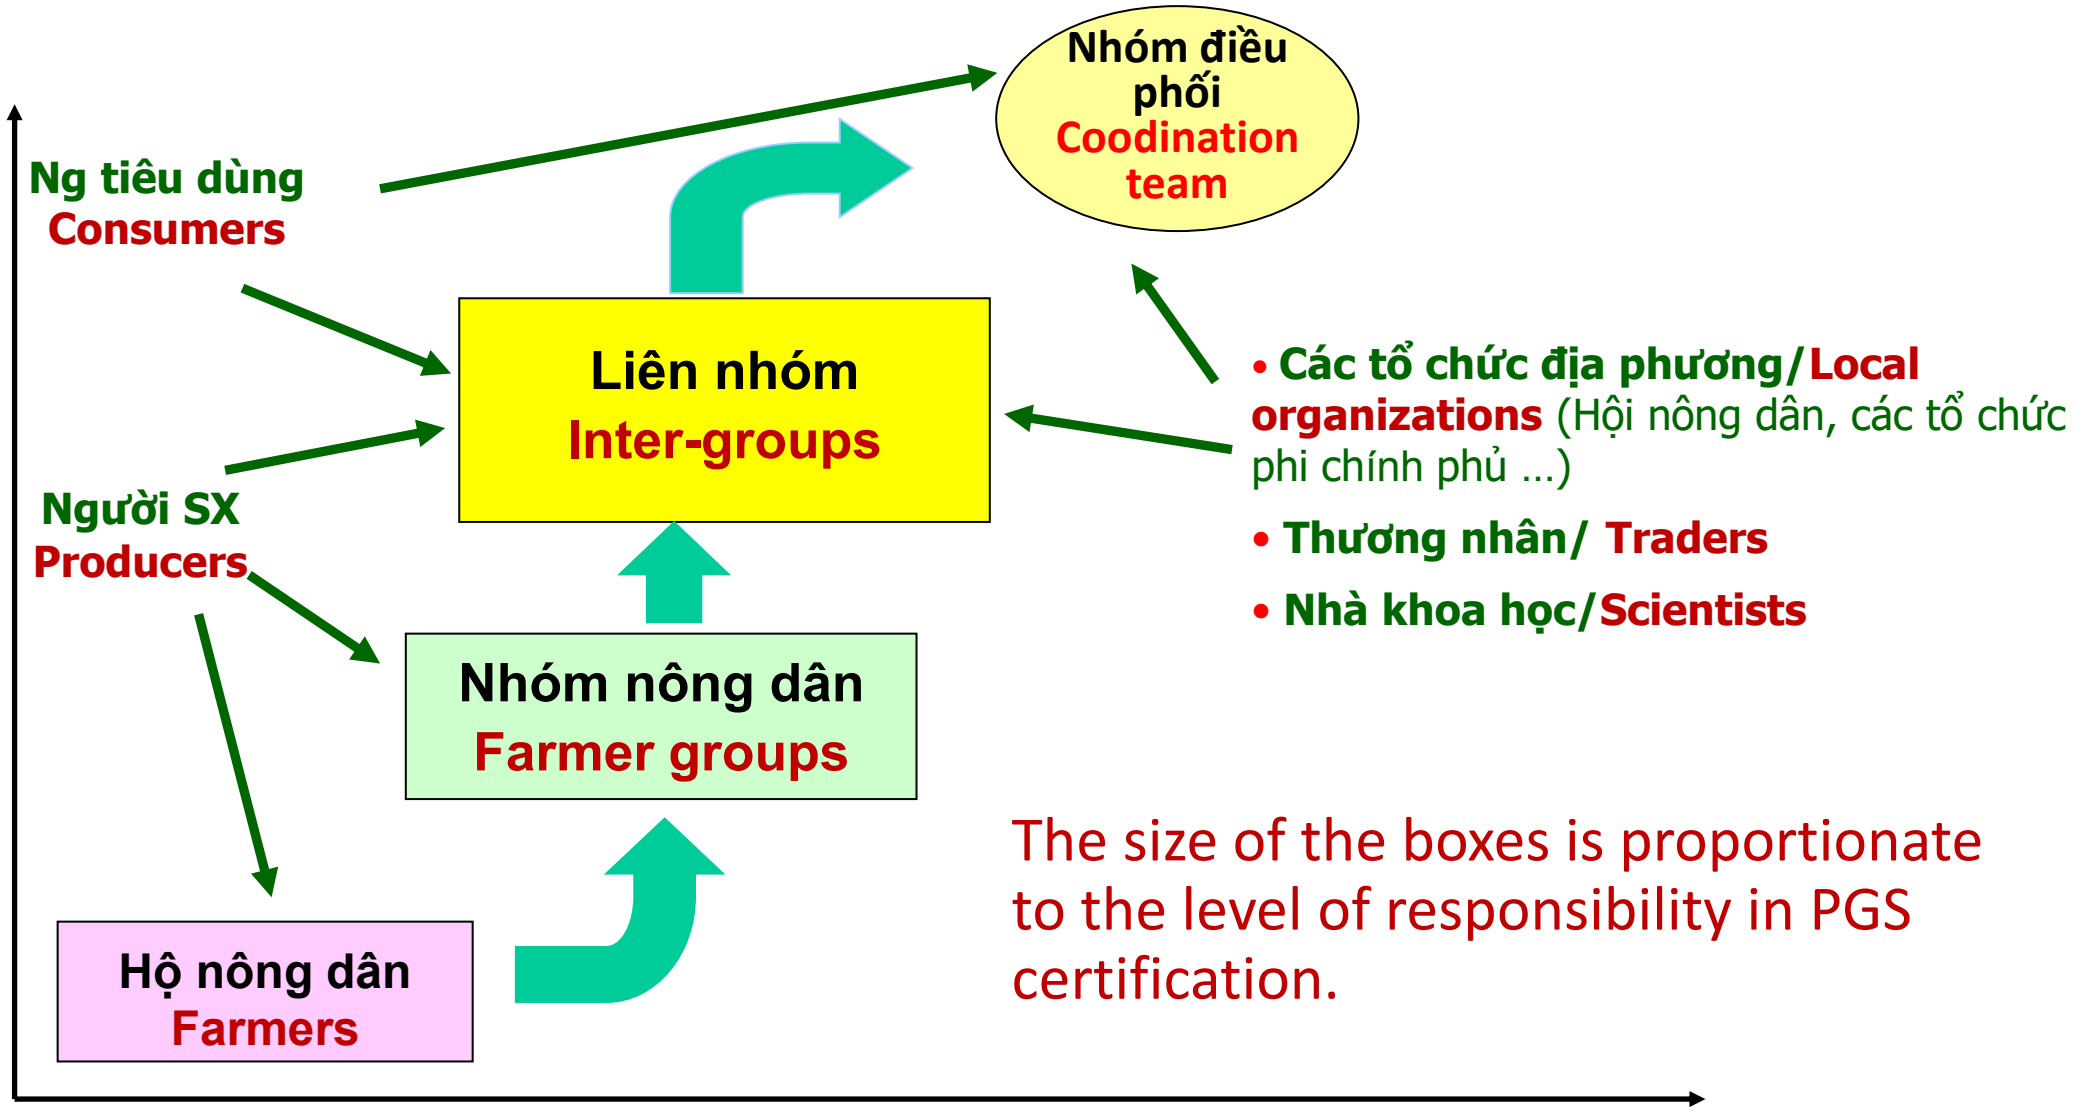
Nhóm điều phối
Coodination team

Ng tiêu dùng
Consumers

Liên nhóm
Inter-groups

• Các tổ chức địa phương/Local organizations (Hội nông dân, các tổ chức phi chính phủ ...)

• Thương nhân/ Traders

• Nhà khoa học/Scientists

Người SX
Producers

Nhóm nông dân
Farmer groups

Hộ nông dân
Farmers

The size of the boxes is proportionate to the level of responsibility in PGS certification.